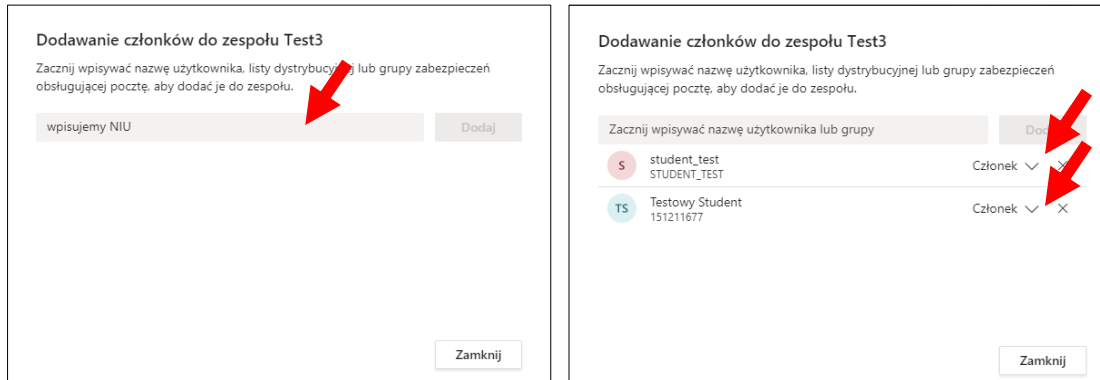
Dodawanie członków do zespołu Test3

Zacznij wpisywać nazwę użytkownika, listy dystrybucyj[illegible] lub grupy zabezpieczeń obsługującej pocztę, aby dodać je do zespołu.

wpisujemy NIU

Dodaj

Zamknij

Dodawanie członków do zespołu Test3

Zacznij wpisywać nazwę użytkownika, listy dystrybucyjnej lub grupy zabezpieczeń obsługującej pocztę, aby dodać je do zespołu.

Zacznij wpisywać nazwę użytkownika lub grupy

Dod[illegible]

S student_test
STUDENT_TEST
Członek

TS Testowy Student
151211677
Członek

Zamknij